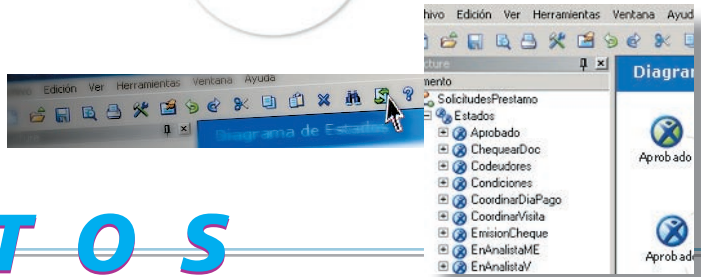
Edición Ver Herramientas Ventana Ayuda

Diagrama de Estados

hivo Edición Ver Herramientas Ventana Ayud

ucture

mento

SolicitudesPrestamo
Estados
Aprobado
ChequearDoc
Codeudores
Condiciones
CoordinarDiaPago
CoordinarVisita
EmisionCheque
EnAnalistaME
EnAnalistaV

Diagra

Aprobado

Aprobad

T O S